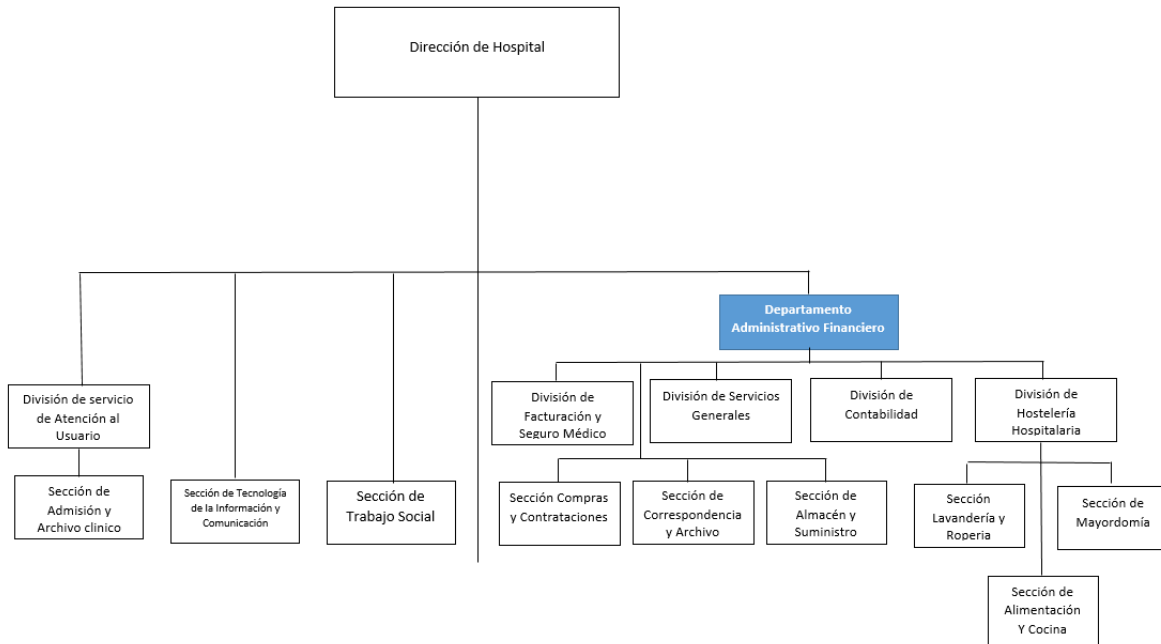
Dirección de Hospital

Departamento Administrativo Financiero

División de servicio de Atención al Usuario

Sección de Admisión y Archivo clinico

Sección de Tecnología de la Información y Comunicación

Sección de Trabajo Social

División de Facturación y Seguro Médico

División de Servicios Generales

División de Contabilidad

División de Hostelería Hospitalaria

Sección Compras y Contrataciones

Sección de Correspondencia y Archivo

Sección de Almacén y Suministro

Sección Lavandería y Roperia

Sección de Mayordomía

Sección de Alimentación Y Cocina